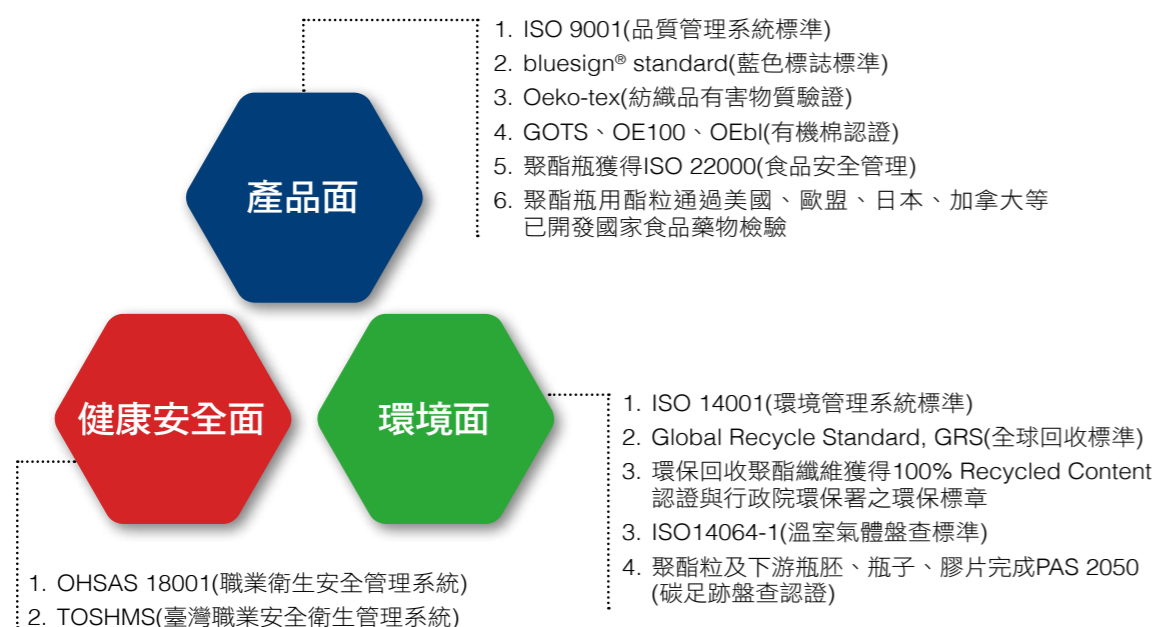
產品面

1. ISO 9001(品質管理系統標準)
2. bluesign® standard(藍色標誌標準)
3. Oeko-tex(紡織品有害物質驗證)
4. GOTS、OE100、OEbl(有機棉認證)
5. 聚酯瓶獲得ISO 22000(食品安全管理)
6. 聚酯瓶用酯粒通過美國、歐盟、日本、加拿大等已開發國家食品藥物檢驗

健康安全面

環境面

1. ISO 14001(環境管理系統標準)
2. Global Recycle Standard, GRS(全球回收標準)
3. 環保回收聚酯纖維獲得100% Recycled Content認證與行政院環保署之環保標章
3. ISO14064-1(溫室氣體盤查標準)
4. 聚酯粒及下游瓶胚、瓶子、膠片完成PAS 2050(碳足跡盤查認證)

1. OHSAS 18001(職業衛生安全管理系統)
2. TOSHMS(臺灣職業安全衛生管理系統)